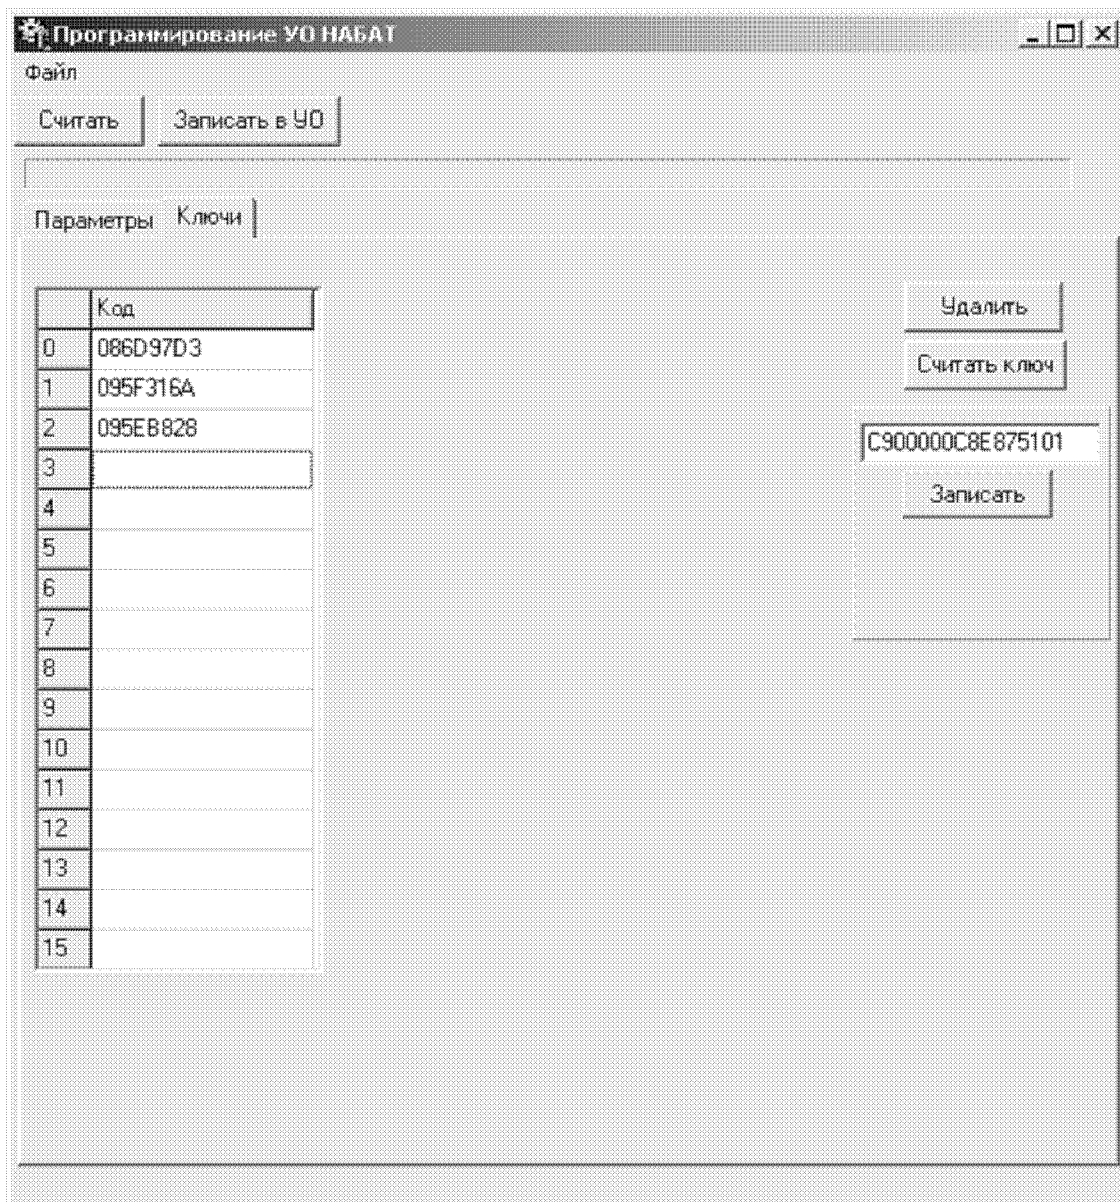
Программирование УО НАБАТ

Файл

Считать | Записать в УО

Параметры | Ключи

|  | Код |
|---|---|
| 0 | 086D97D3 |
| 1 | 095F316A |
| 2 | 095EB828 |
| 3 |  |
| 4 |  |
| 5 |  |
| 6 |  |
| 7 |  |
| 8 |  |
| 9 |  |
| 10 |  |
| 11 |  |
| 12 |  |
| 13 |  |
| 14 |  |
| 15 |  |

Удалить

Считать ключ

C900000C8E875101

Записать